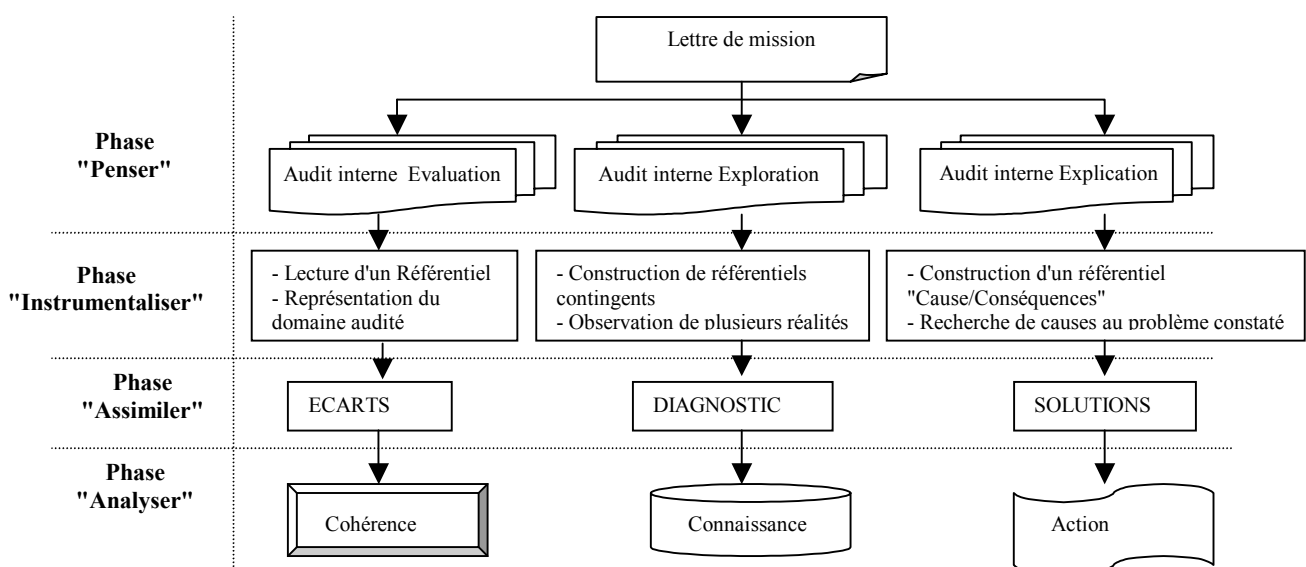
Lettre de mission

Phase "Penser"

Audit interne Evaluation

Audit interne Exploration

Audit interne Explication

Phase "Instrumentaliser"

- Lecture d'un Référentiel
- Représentation du domaine audité

- Construction de référentiels contingents
- Observation de plusieurs réalités

- Construction d'un référentiel "Cause/Conséquences"
- Recherche de causes au problème constaté

Phase "Assimiler"

ECARTS

DIAGNOSTIC

SOLUTIONS

Phase "Analyser"

Cohérence

Connaissance

Action